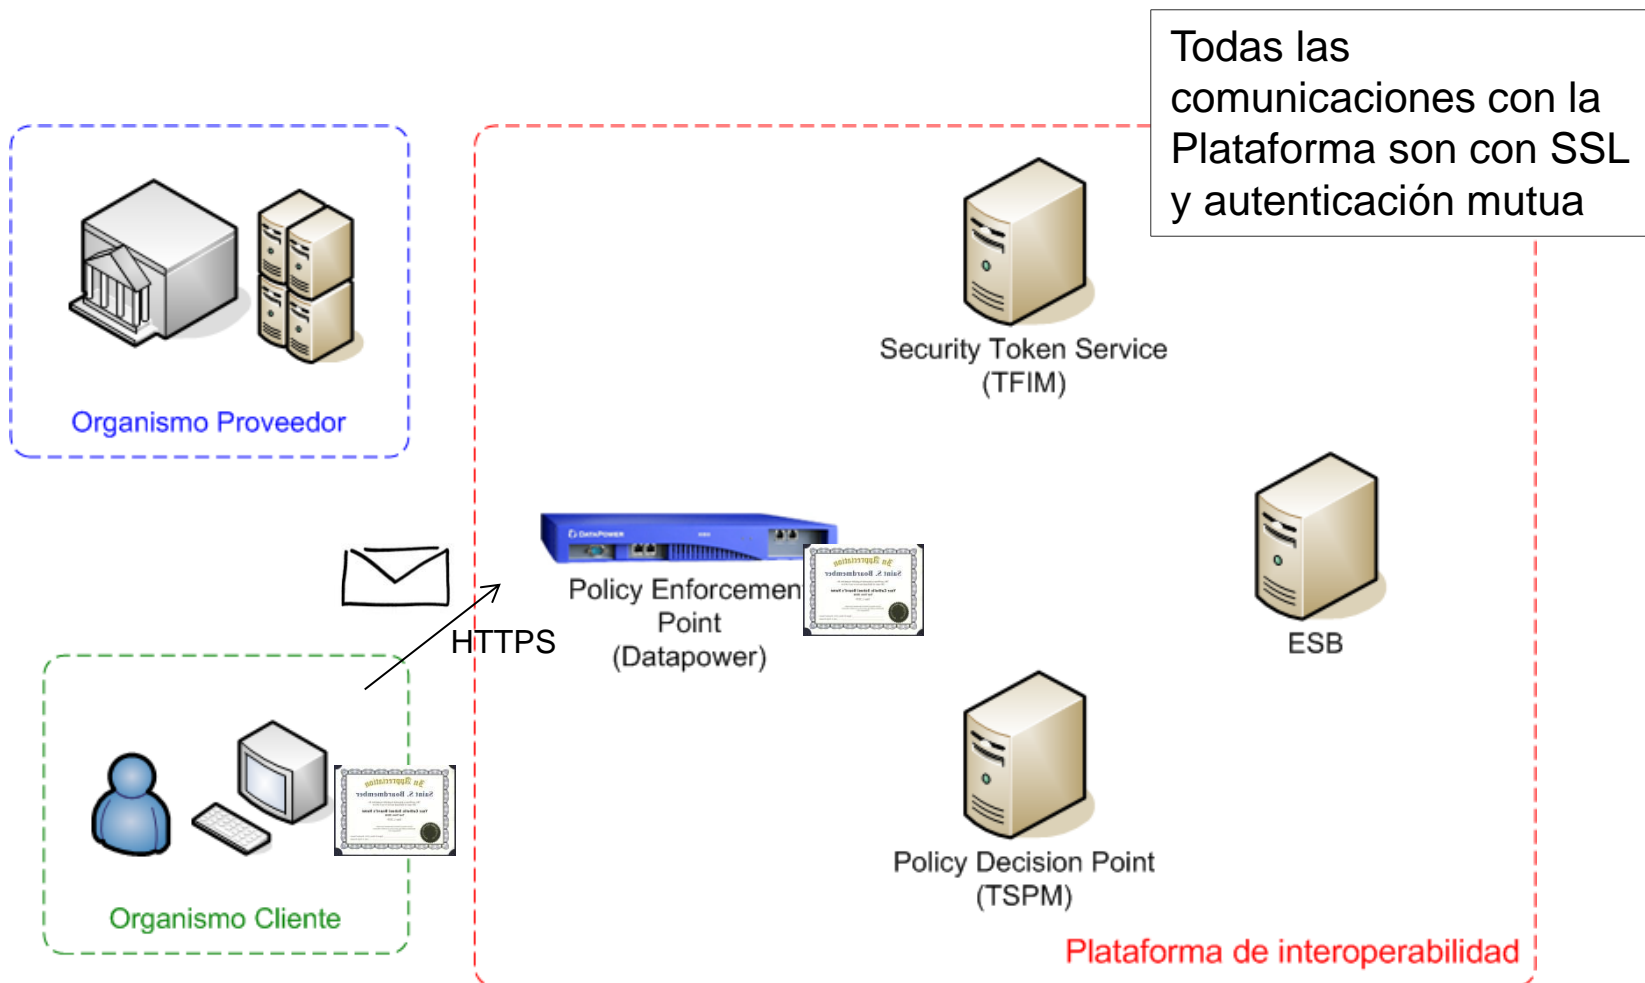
Todas las comunicaciones con la Plataforma son con SSL y autenticación mutua

Organismo Proveedor

Security Token Service
(TFIM)

HTTPS

Policy Enforcemen
Point
(Datapower)

ESB

Policy Decision Point
(TSPM)

Organismo Cliente

Plataforma de interoperabilidad